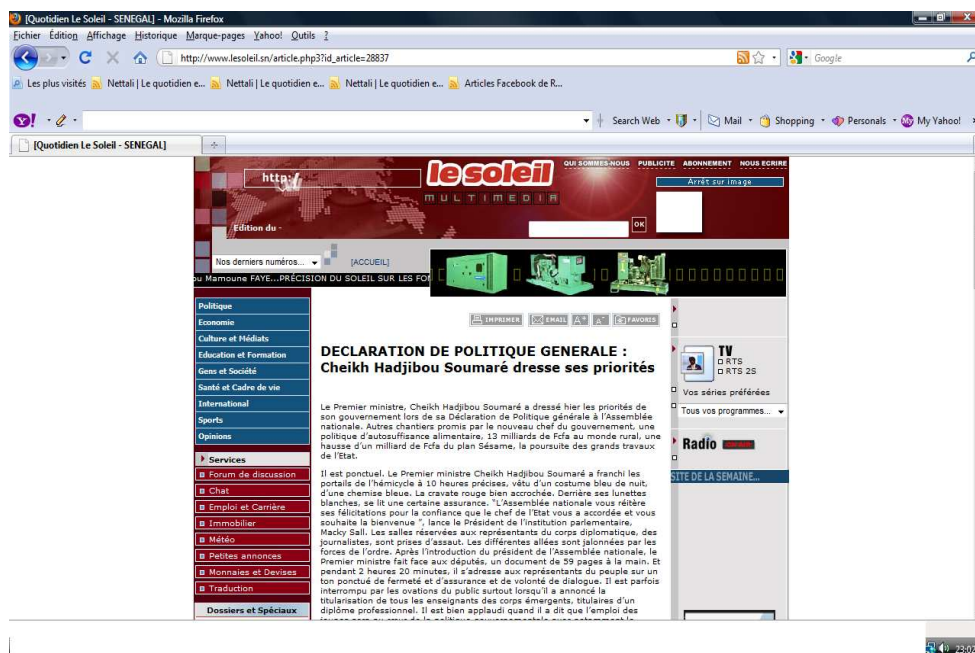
[Quotidien Le Soleil - SENEGAL] - Mozilla Firefox

Fichier Édition Affichage Historique Marque-pages Yahoo! Outils ?

http://www.lesoleil.sn/article.php3?id_article=28837

Google

Les plus visités Nettali | Le quotidien e... Nettali | Le quotidien e... Nettali | Le quotidien e... Articles Facebook de R...

Search Web Mail Shopping Personals My Yahoo!

[Quotidien Le Soleil - SENEGAL]

http://

le soleil

MULTIMEDIA

QUI SOMMES-NOUS PUBLICITE ABONNEMENT NOUS ECRIRE

Arrêt sur image

Edition du -

OK

Nos derniers numéros...

[ACCUEIL]

u Mamoune FAYE...PRÉCISION DU SOLEIL SUR LES FO

Politique
Economie
Culture et Médiats
Education et Formation
Gens et Société
Santé et Cadre de vie
International
Sports
Opinions

Services
Forum de discussion
Chat
Emploi et Carrière
Immobilier
Météo
Petites annonces
Monnaies et Devises
Traduction

Dossiers et Spéciaux

IMPRIMER EMAIL A+ A- FAVORIS

DECLARATION DE POLITIQUE GENERALE : Cheikh Hadjibou Soumaré dresse ses priorités

Le Premier ministre, Cheikh Hadjibou Soumaré a dressé hier les priorités de son gouvernement lors de sa Déclaration de Politique générale à l'Assemblée nationale. Autres chantiers promis par le nouveau chef du gouvernement, une politique d'autosuffisance alimentaire, 13 milliards de Fcfa au monde rural, une hausse d'un milliard de Fcfa du plan Sésame, la poursuite des grands travaux de l'Etat.

Il est ponctuel. Le Premier ministre Cheikh Hadjibou Soumaré a franchi les portails de l'hémicycle à 10 heures précises, vêtu d'un costume bleu de nuit, d'une chemise bleue. La cravate rouge bien accrochée. Derrière ses lunettes blanches, se lit une certaine assurance. "L'Assemblée nationale vous réitère ses félicitations pour la confiance que le chef de l'Etat vous a accordée et vous souhaite la bienvenue ", lance le Président de l'institution parlementaire, Macky Sall. Les salles réservées aux représentants du corps diplomatique, des journalistes, sont prises d'assaut. Les différentes allées sont jalonnées par les forces de l'ordre. Après l'introduction du président de l'Assemblée nationale, le Premier ministre fait face aux députés, un document de 59 pages à la main. Et pendant 2 heures 20 minutes, il s'adresse aux représentants du peuple sur un ton ponctué de fermeté et d'assurance et de volonté de dialogue. Il est parfois interrompu par les ovations du public surtout lorsqu'il a annoncé la titularisation de tous les enseignants des corps émergents, titulaires d'un diplôme professionnel. Il est bien applaudi quand il a dit que l'emploi des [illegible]

TV
RTS
RTS 2S

Vos séries préférées
Tous vos programmes...

Radio

SITE DE LA SEMAINE...

23:02